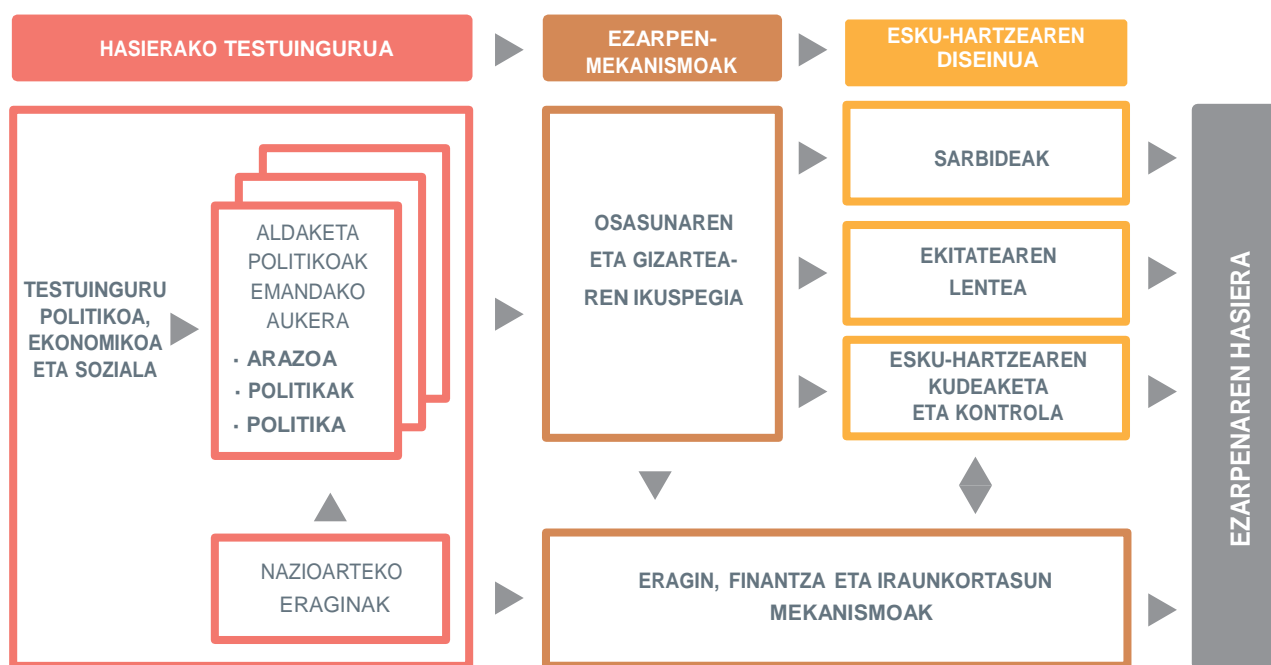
HASIERAKO TESTUINGURUA

EZARPEN-MEKANISMOAK

ESKU-HARTZEAREN DISEINUA

TESTUINGURU POLITIKOA, EKONOMIKOA ETA SOZIALA

ALDAKETA POLITIKOAK EMANDAKO AUKERA
· ARAZOA
· POLITIKAK
· POLITIKA

NAZIOARTEKO ERAGINAK

OSASUNAREN ETA GIZARTEAREN IKUSPEGIA

SARBIDEAK

EKITATEAREN LENTEA

ESKU-HARTZEAREN KUDEAKETA ETA KONTROLA

ERAGIN, FINANTZA ETA IRAUNKORTASUN MEKANISMOAK

EZARPENAREN HASIERA